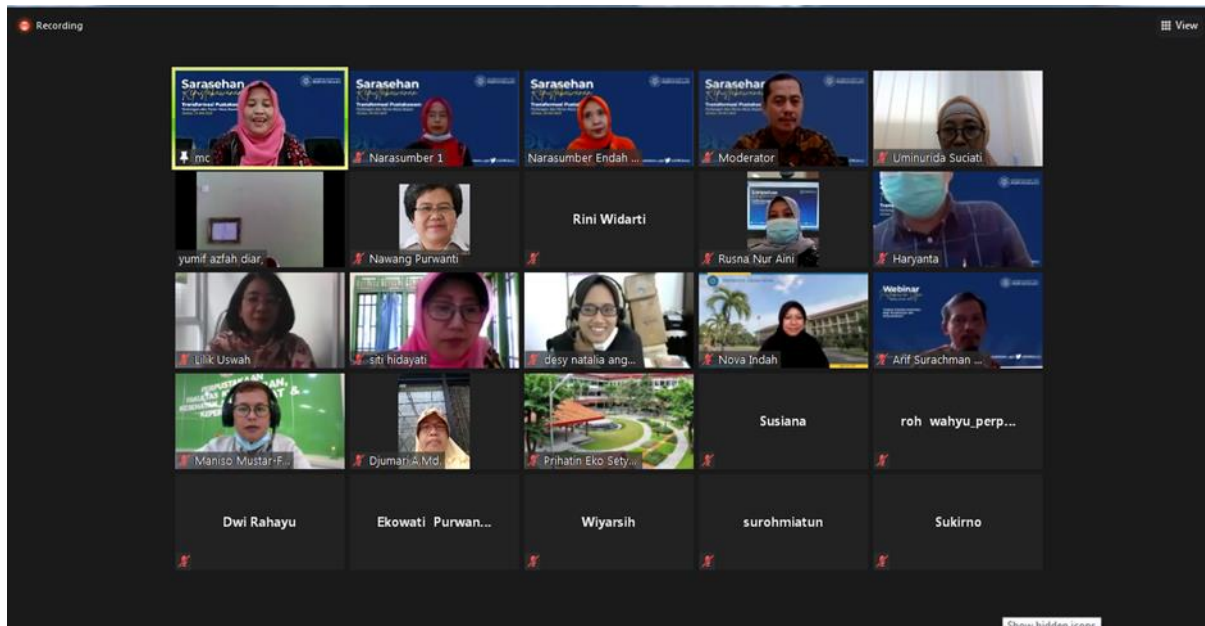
Recording

View

Sarasehan

Transformasi Pustakawan

mc

Sarasehan

Transformasi Pustakawan

Narasumber 1

Sarasehan

Transformasi Pustakawan

Narasumber Endah ...

Sarasehan

Moderator

Uminurida Suciati

yumif azfah diar,

Nawang Purwanti

Rini Widarti

Rusna Nur Aini

Haryanta

Lilik Uswah

siti hidayati

desy natalia ang...

Nova Indah

Webinar

Arif Surachman ...

Maniso Mustar-F...

Djumari A.Md.

Prihatin Eko Sety...

Susiana

roh wahyu_perp...

Dwi Rahayu

Ekowati Purwan...

Wiyarsih

surohmiatun

Sukirno

Show hidden icons